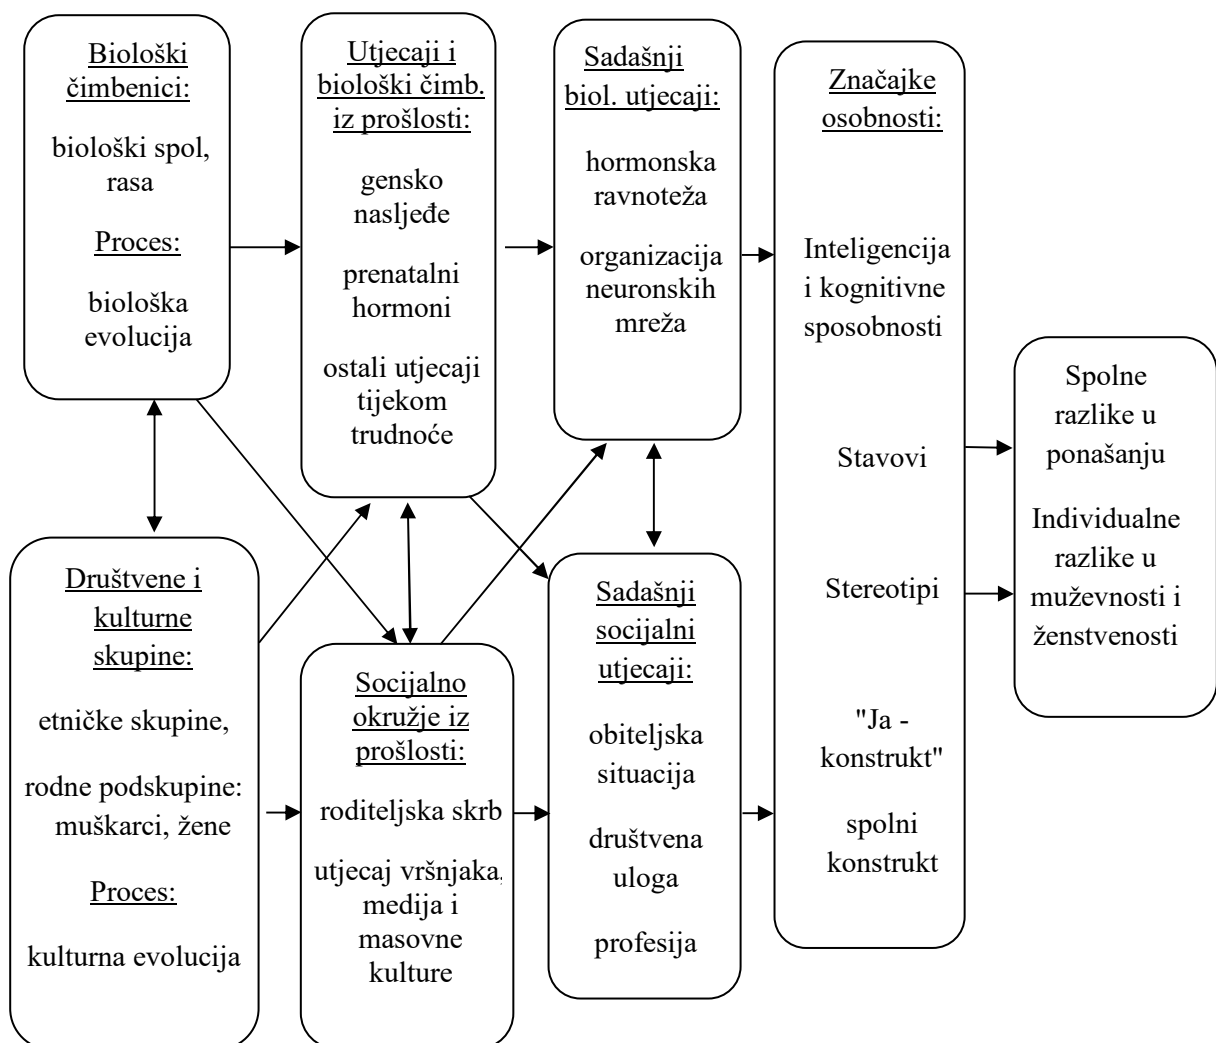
Biološki čimbenici:

biološki spol, rasa

Proces:

biološka evolucija

Utjecaji i biološki čimb. iz prošlosti:

gensko nasljeđe

prenatalni hormoni

ostali utjecaji tijekom trudnoće

Sadašnji biol. utjecaji:

hormonska ravnoteža

organizacija neuronskih mreža

Značajke osobnosti:

Inteligencija i kognitivne sposobnosti

Stavovi

Stereotipi

"Ja - konstrukt"

spolni konstrukt

Spolne razlike u ponašanju

Individualne razlike u muževnosti i ženstvenosti

Društvene i kulturne skupine:

etničke skupine,

rodne podskupine: muškarci, žene

Proces:

kulturna evolucija

Socijalno okružje iz prošlosti:

roditeljska skrb

utjecaj vršnjaka, medija i masovne kulture

Sadašnji socijalni utjecaji:

obiteljska situacija

društvena uloga

profesija